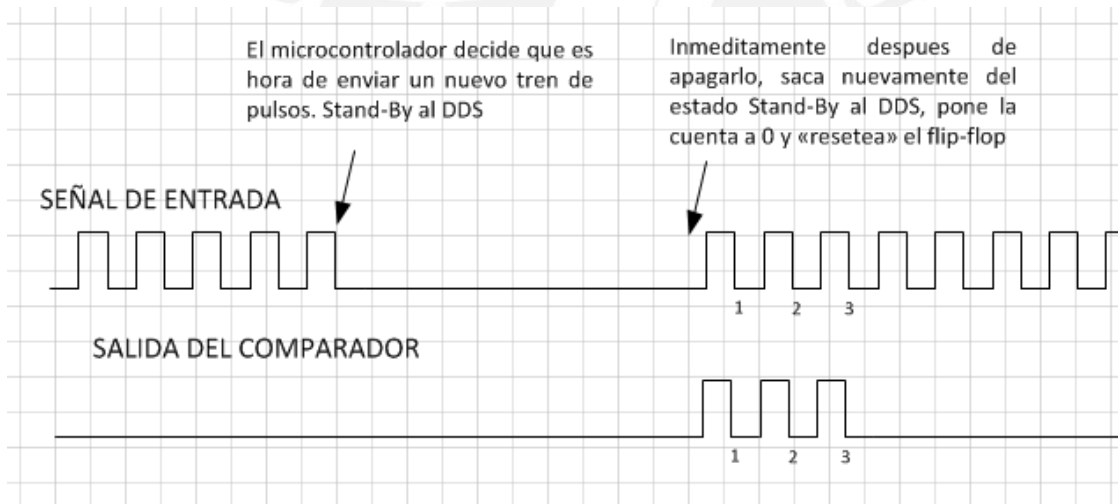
El microcontrolador decide que es hora de enviar un nuevo tren de pulsos. Stand-By al DDS

Inmeditamente despues de apagarlo, saca nuevamente del estado Stand-By al DDS, pone la cuenta a 0 y «resetea» el flip-flop

SEÑAL DE ENTRADA

1 2 3

SALIDA DEL COMPARADOR

1 2 3